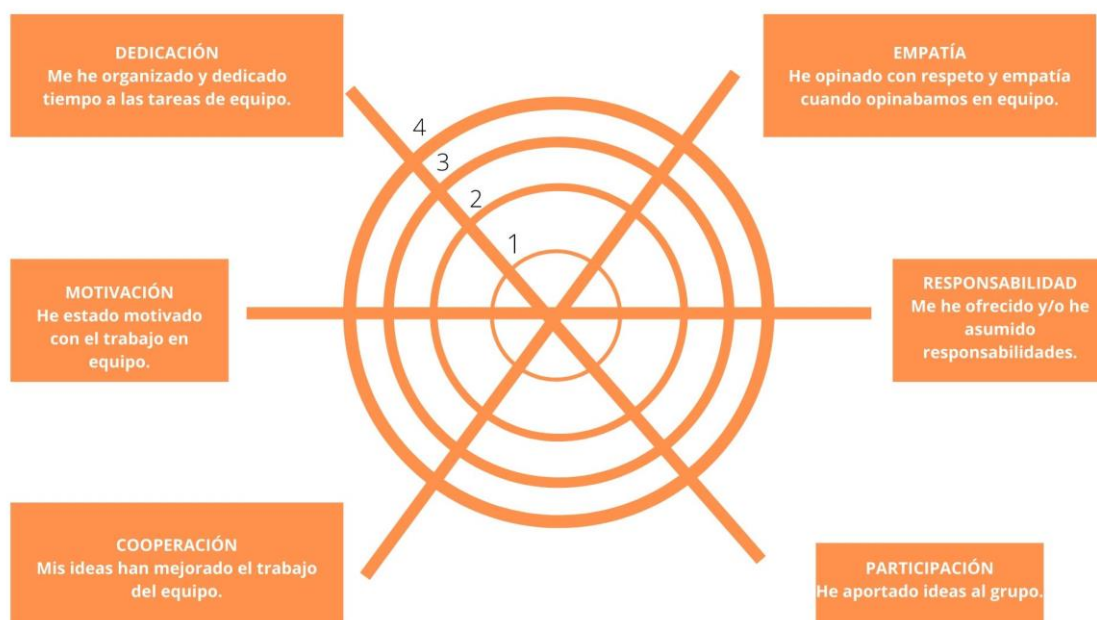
DEDICACIÓN
Me he organizado y dedicado tiempo a las tareas de equipo.

EMPATÍA
He opinado con respeto y empatía cuando opinabamos en equipo.

4
3
2
1

MOTIVACIÓN
He estado motivado con el trabajo en equipo.

RESPONSABILIDAD
Me he ofrecido y/o he asumido responsabilidades.

COOPERACIÓN
Mis ideas han mejorado el trabajo del equipo.

PARTICIPACIÓN
He aportado ideas al grupo.